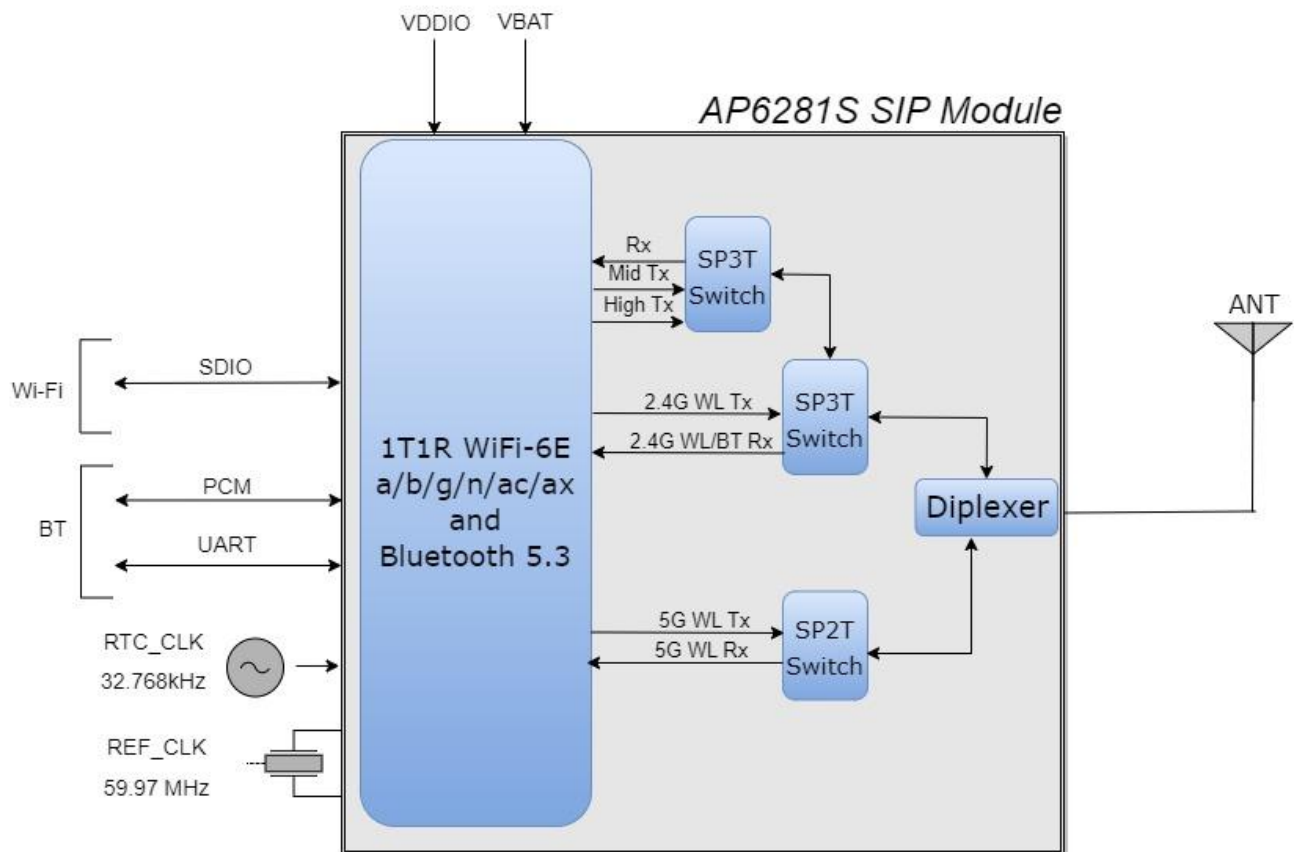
VDDIO VBAT

AP6281S SIP Module

Rx
Mid Tx
High Tx

SP3T Switch

ANT

Wi-Fi

SDIO

2.4G WL Tx
2.4G WL/BT Rx

SP3T Switch

1T1R WiFi-6E a/b/g/n/ac/ax and Bluetooth 5.3

BT

PCM

UART

Diplexer

5G WL Tx
5G WL Rx

SP2T Switch

RTC_CLK
32.768kHz

REF_CLK
59.97 MHz